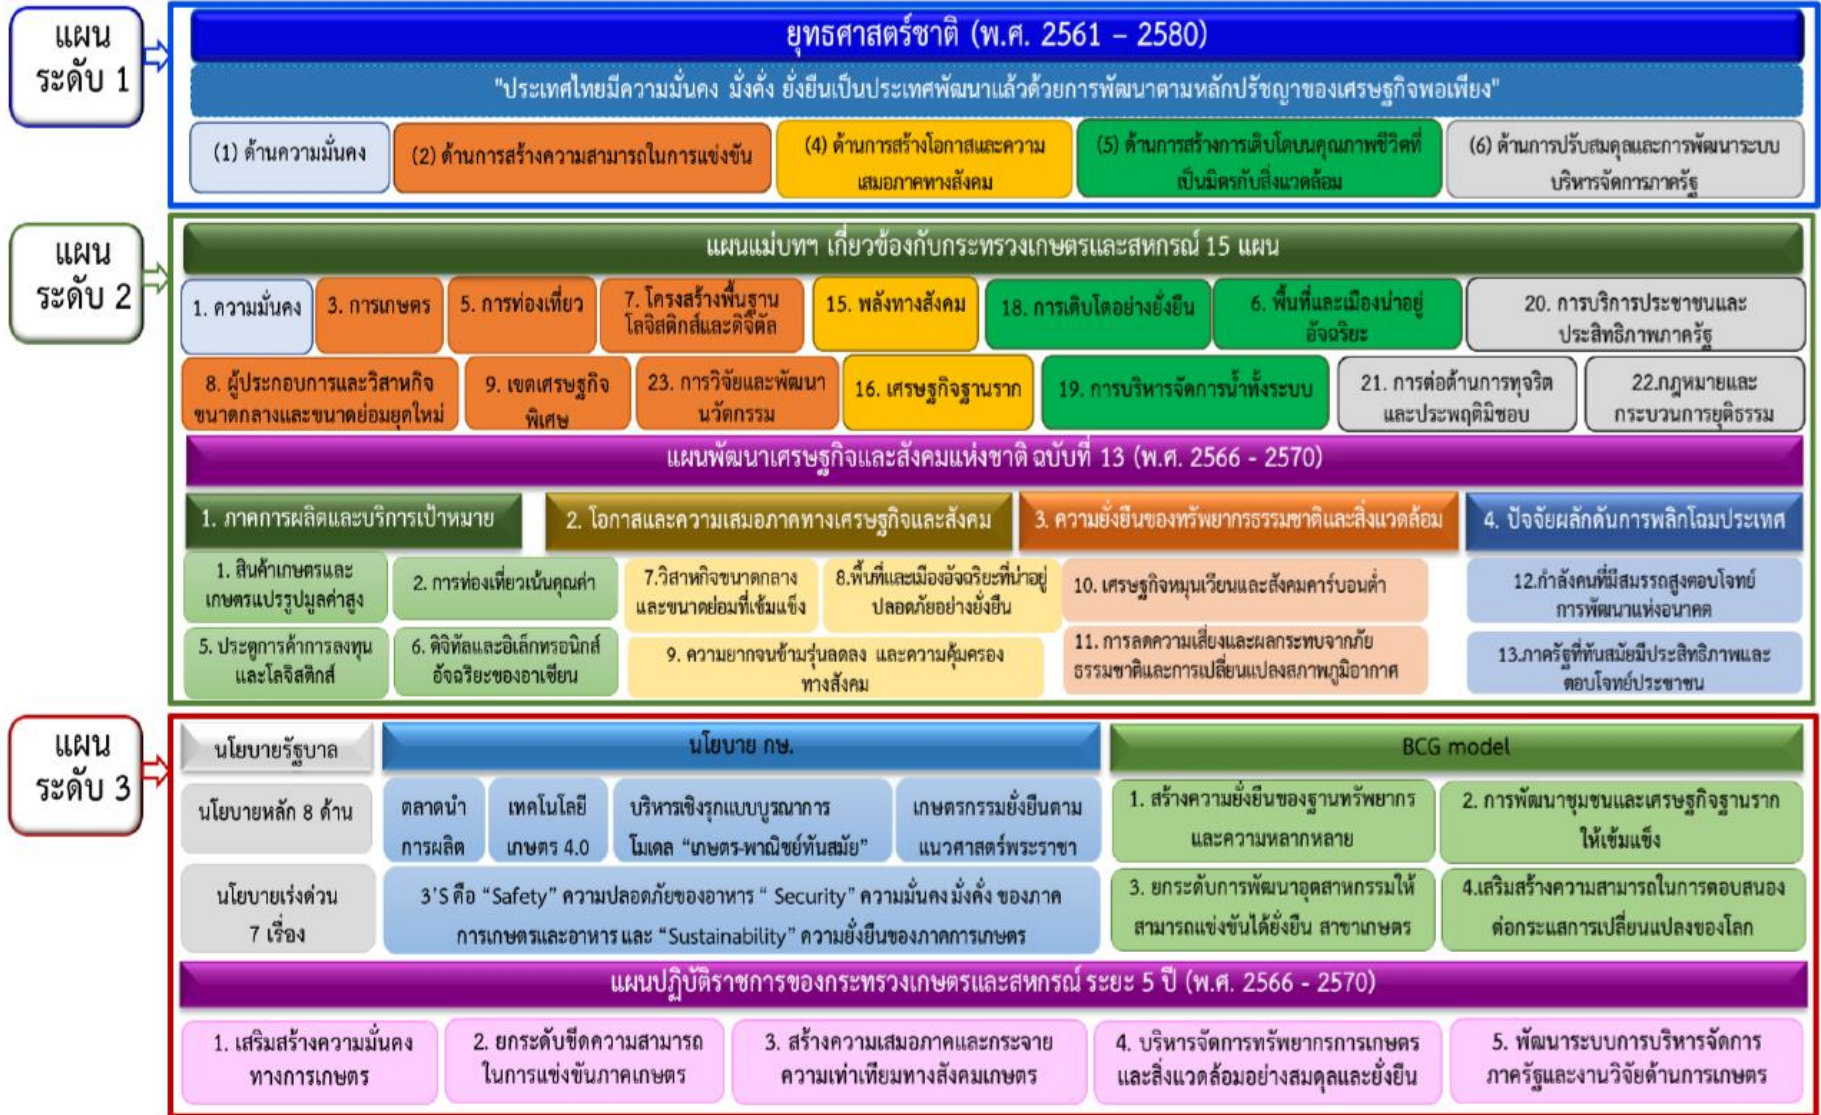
แผน ระดับ 1

ยุทธศาสตร์ชาติ (พ.ศ. 2561 – 2580)

"ประเทศไทยมีความมั่นคง มั่งคั่ง ยั่งยืนเป็นประเทศพัฒนาแล้วด้วยการพัฒนาตามหลักปรัชญาของเศรษฐกิจพอเพียง"

(1) ด้านความมั่นคง

(2) ด้านการสร้างความสามารถในการแข่งขัน

(4) ด้านการสร้างโอกาสและความเสมอภาคทางสังคม

(5) ด้านการสร้างการเติบโตบนคุณภาพชีวิตที่เป็นมิตรกับสิ่งแวดล้อม

(6) ด้านการปรับสมดุลและการพัฒนาระบบบริหารจัดการภาครัฐ

แผน ระดับ 2

แผนแม่บทฯ เกี่ยวข้องกับกระทรวงเกษตรและสหกรณ์ 15 แผน

1. ความมั่นคง

3. การเกษตร

5. การท่องเที่ยว

7. โครงสร้างพื้นฐาน โลจิสติกส์และดิจิทัล

15. พลังทางสังคม

18. การเติบโตอย่างยั่งยืน

6. พื้นที่และเมืองน่าอยู่อัจฉริยะ

20. การบริการประชาชนและประสิทธิภาพภาครัฐ

8. ผู้ประกอบการและวิสาหกิจขนาดกลางและขนาดย่อมยุคใหม่

9. เขตเศรษฐกิจพิเศษ

23. การวิจัยและพัฒนานวัตกรรม

16. เศรษฐกิจฐานราก

19. การบริหารจัดการน้ำทั้งระบบ

21. การต่อต้านการทุจริตและประพฤติมิชอบ

22.กฎหมายและกระบวนการยุติธรรม

แผนพัฒนาเศรษฐกิจและสังคมแห่งชาติ ฉบับที่ 13 (พ.ศ. 2566 - 2570)

1. ภาคการผลิตและบริการเป้าหมาย

2. โอกาสและความเสมอภาคทางเศรษฐกิจและสังคม

3. ความยั่งยืนของทรัพยากรธรรมชาติและสิ่งแวดล้อม

4. ปัจจัยผลักดันการพลิกโฉมประเทศ

1. สินค้าเกษตรและเกษตรแปรรูปมูลค่าสูง

2. การท่องเที่ยวเน้นคุณค่า

7.วิสาหกิจขนาดกลางและขนาดย่อมที่เข้มแข็ง

8.พื้นที่และเมืองอัจฉริยะที่น่าอยู่ ปลอดภัยอย่างยั่งยืน

10. เศรษฐกิจหมุนเวียนและสังคมคาร์บอนต่ำ

12.กำลังคนที่มีสมรรถสูงตอบโจทย์การพัฒนาแห่งอนาคต

5. ประตูการค้าการลงทุนและโลจิสติกส์

6. ดิจิทัลและอิเล็กทรอนิกส์อัจฉริยะของอาเซียน

9. ความยากจนข้ามรุ่นลดลง และความคุ้มครองทางสังคม

11. การลดความเสี่ยงและผลกระทบจากภัยธรรมชาติและการเปลี่ยนแปลงสภาพภูมิอากาศ

13.ภาครัฐที่ทันสมัยมีประสิทธิภาพและตอบโจทย์ประชาชน

แผน ระดับ 3

นโยบายรัฐบาล

นโยบาย กษ.

BCG model

นโยบายหลัก 8 ด้าน

ตลาดนำการผลิต

เทคโนโลยีเกษตร 4.0

บริหารเชิงรุกแบบบูรณาการ โมเดล "เกษตร-พาณิชย์ทันสมัย"

เกษตรกรรมยั่งยืนตามแนวศาสตร์พระราชา

1. สร้างความยั่งยืนของฐานทรัพยากรและความหลากหลาย

2. การพัฒนาชุมชนและเศรษฐกิจฐานรากให้เข้มแข็ง

นโยบายเร่งด่วน 7 เรื่อง

3'S คือ "Safety" ความปลอดภัยของอาหาร " Security" ความมั่นคง มั่งคั่ง ของภาคการเกษตรและอาหาร และ "Sustainability" ความยั่งยืนของภาคการเกษตร

3. ยกระดับการพัฒนาอุตสาหกรรมให้สามารถแข่งขันได้ยั่งยืน สาขาเกษตร

4.เสริมสร้างความสามารถในการตอบสนองต่อกระแสการเปลี่ยนแปลงของโลก

แผนปฏิบัติราชการของกระทรวงเกษตรและสหกรณ์ ระยะ 5 ปี (พ.ศ. 2566 - 2570)

1. เสริมสร้างความมั่นคงทางการเกษตร

2. ยกระดับขีดความสามารถในการแข่งขันภาคเกษตร

3. สร้างความเสมอภาคและกระจายความเท่าเทียมทางสังคมเกษตร

4. บริหารจัดการทรัพยากรการเกษตรและสิ่งแวดล้อมอย่างสมดุลและยั่งยืน

5. พัฒนาระบบการบริหารจัดการภาครัฐและงานวิจัยด้านการเกษตร